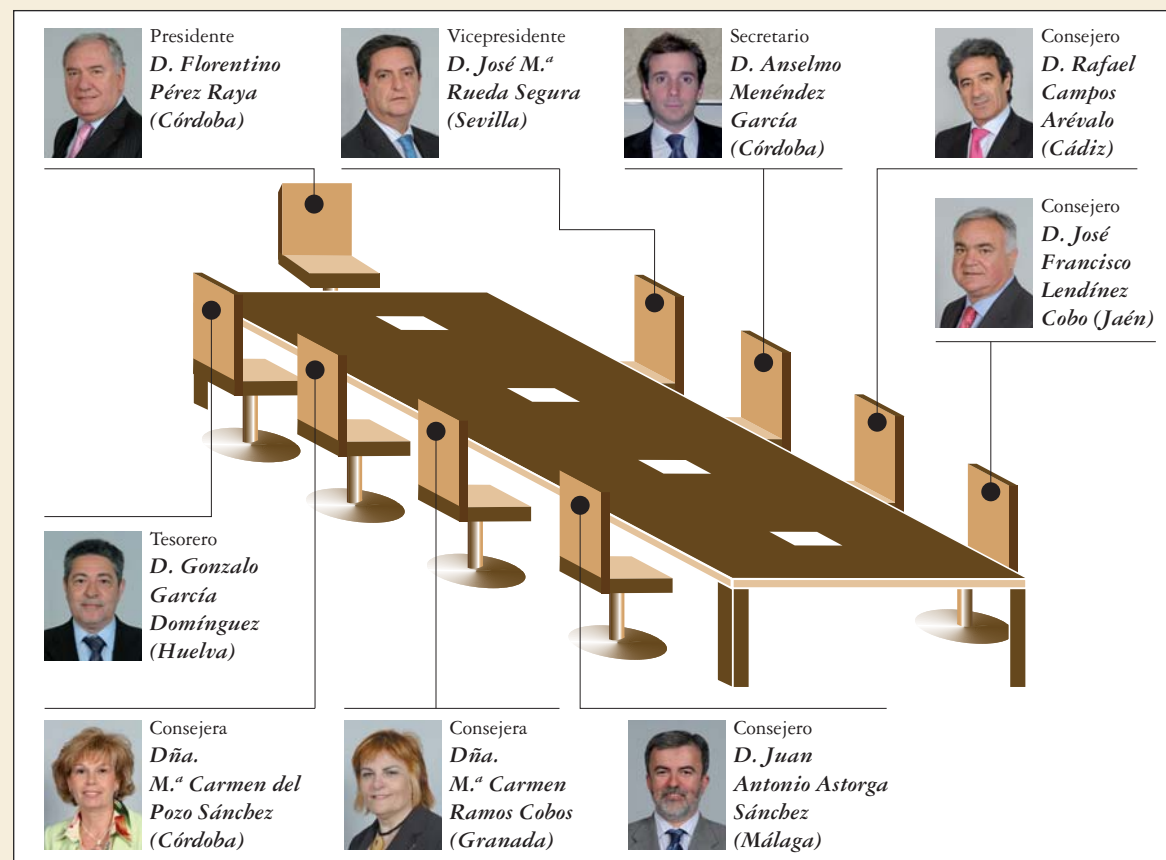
Presidente
D. Florentino Pérez Raya (Córdoba)

Vicepresidente
D. José M.ª Rueda Segura (Sevilla)

Secretario
D. Anselmo Menéndez García (Córdoba)

Consejero
D. Rafael Campos Arévalo (Cádiz)

Consejero
D. José Francisco Lendínez Cobo (Jaén)

Tesorero
D. Gonzalo García Domínguez (Huelva)

Consejera
Dña. M.ª Carmen del Pozo Sánchez (Córdoba)

Consejera
Dña. M.ª Carmen Ramos Cobos (Granada)

Consejero
D. Juan Antonio Astorga Sánchez (Málaga)